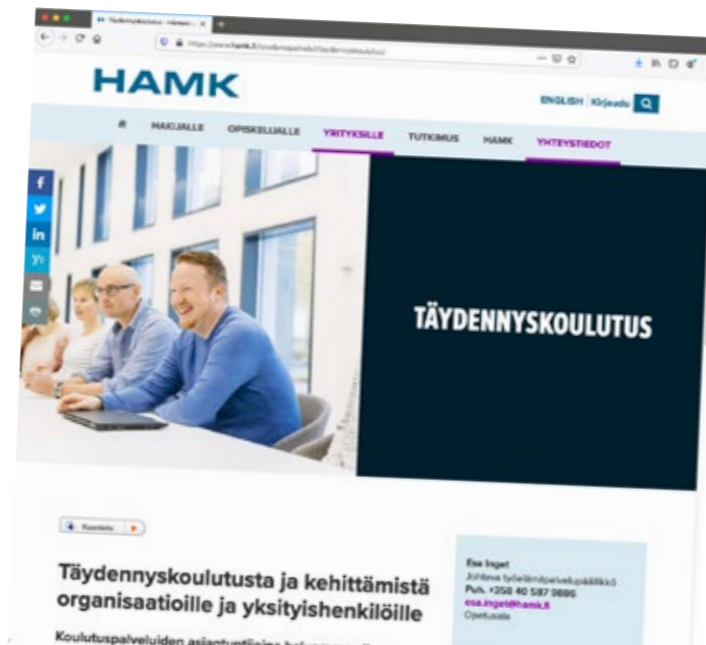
Täydennyskoulutus - Hämeen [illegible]

https://www.hamk.fi/tyoelamapalvelut/taydennyskoulutus/

HAMK

ENGLISH | Kirjaudu

HAKIJALLE OPISKELIJALLE YRITYKSILLE TUTKIMUS HAMK YHTEYSTIEDOT

TÄYDENNYSKOULUTUS

Kuuntele

Täydennyskoulutusta ja kehittämistä organisaatioille ja yksityishenkilöille

Koulutuspalveluiden asiantuntijoina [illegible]

Esa Inget
Johtava työelämäpalvelupäällikkö
Puh. +358 40 587 9886
esa.inget@hamk.fi
Opetusala